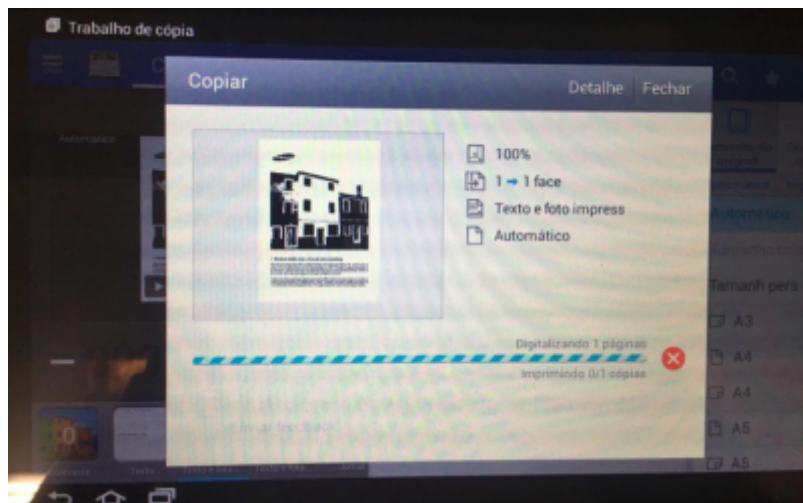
Trabalho de cópia

Copiar

Detalhe | Fechar

100%

1 → 1 face

Texto e foto impress

Automático

Digitalizando 1 páginas

Imprimindo 0/1 cópias

Automático

Automático

Tamanh pers

A3

A4

A4

A5

A5